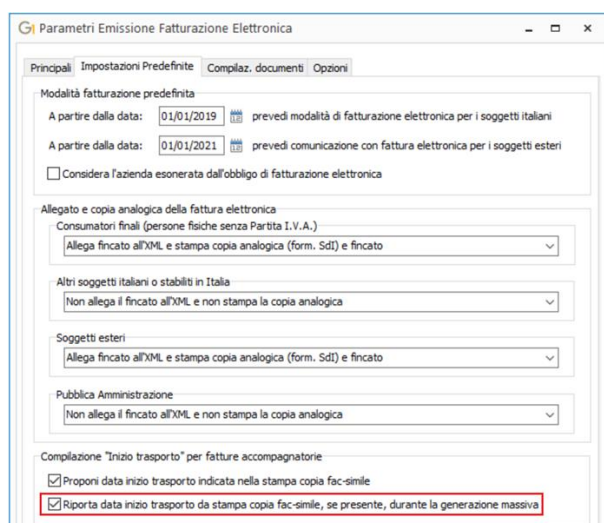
G1 Parametri Emissione Fatturazione Elettronica

Principali | Impostazioni Predefinite | Compilaz. documenti | Opzioni

Modalità fatturazione predefinita

A partire dalla data: 01/01/2019 prevedi modalità di fatturazione elettronica per i soggetti italiani

A partire dalla data: 01/01/2021 prevedi comunicazione con fattura elettronica per i soggetti esteri

Considera l'azienda esonerata dall'obbligo di fatturazione elettronica

Allegato e copia analogica della fattura elettronica

Consumatori finali (persone fisiche senza Partita I.V.A.)

Allega fincato all'XML e stampa copia analogica (form. SdI) e fincato

Altri soggetti italiani o stabiliti in Italia

Non allega il fincato all'XML e non stampa la copia analogica

Soggetti esteri

Allega fincato all'XML e stampa copia analogica (form. SdI) e fincato

Pubblica Amministrazione

Non allega il fincato all'XML e non stampa la copia analogica

Compilazione "Inizio trasporto" per fatture accompagnatorie

Proponi data inizio trasporto indicata nella stampa copia fac-simile

Riporta data inizio trasporto da stampa copia fac-simile, se presente, durante la generazione massiva